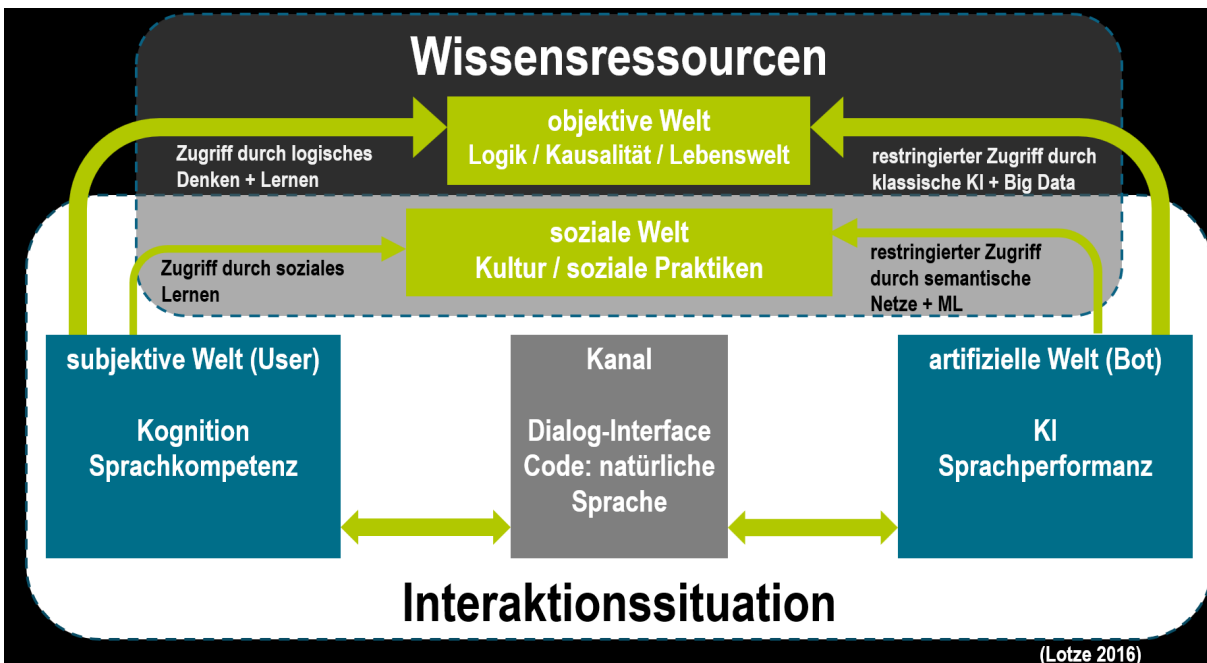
Wissensressourcen

objektive Welt
Logik / Kausalität / Lebenswelt

Zugriff durch logisches Denken + Lernen

restringierter Zugriff durch klassische KI + Big Data

soziale Welt
Kultur / soziale Praktiken

Zugriff durch soziales Lernen

restringierter Zugriff durch semantische Netze + ML

subjektive Welt (User)

Kognition
Sprachkompetenz

Kanal

Dialog-Interface
Code: natürliche Sprache

artifizielle Welt (Bot)

KI
Sprachperformanz

Interaktionssituation

(Lotze 2016)